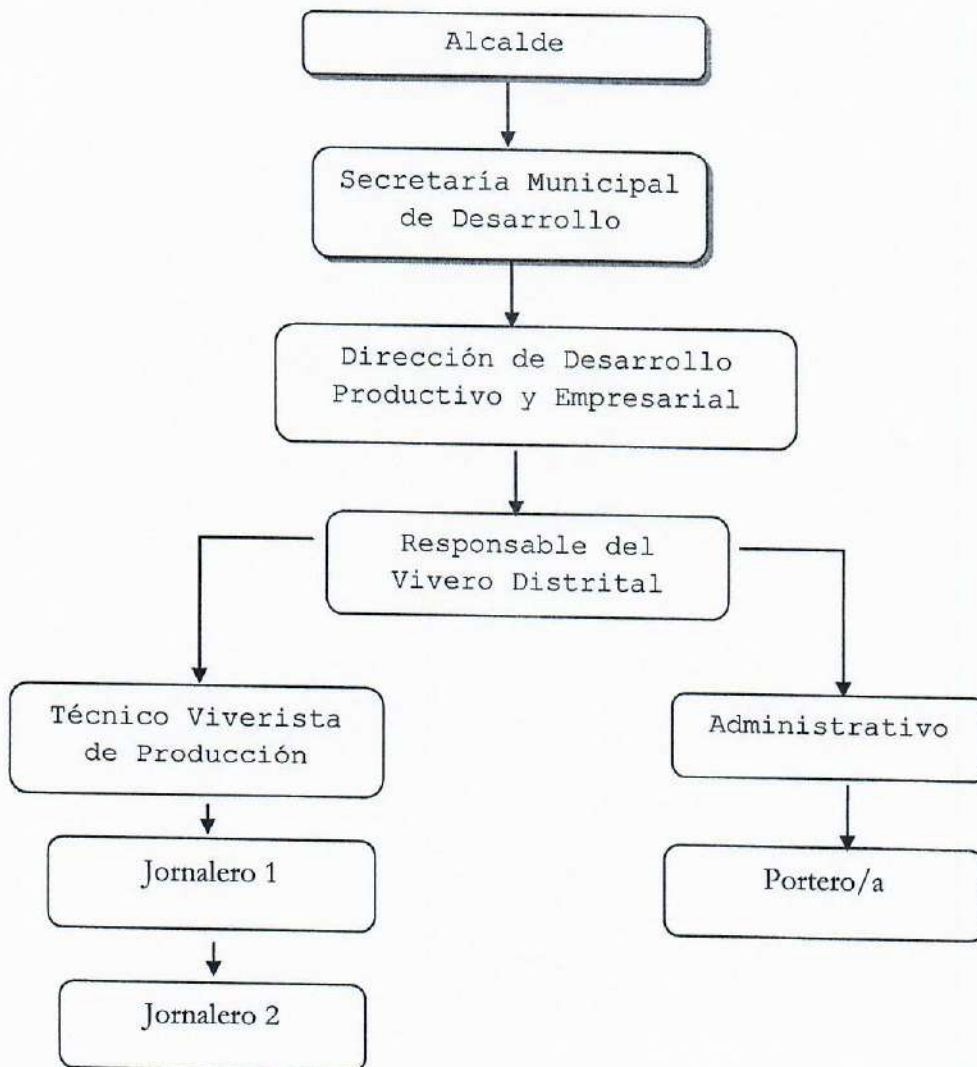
Alcalde

Secretaría Municipal de Desarrollo

Dirección de Desarrollo Productivo y Empresarial

Responsable del Vivero Distrital

Técnico Viverista de Producción

Administrativo

Jornalero 1

Portero/a

Jornalero 2